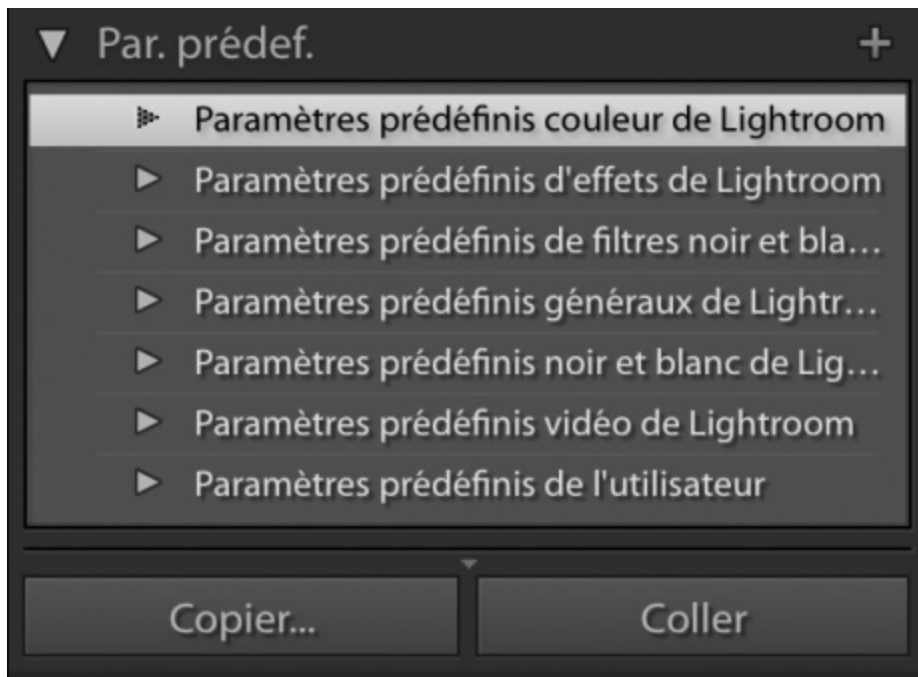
▼ Par. prédef. +

Paramètres prédéfinis couleur de Lightroom

Paramètres prédéfinis d'effets de Lightroom

Paramètres prédéfinis de filtres noir et bla…

Paramètres prédéfinis généraux de Lightr…

Paramètres prédéfinis noir et blanc de Lig…

Paramètres prédéfinis vidéo de Lightroom

Paramètres prédéfinis de l'utilisateur

Copier...

Coller